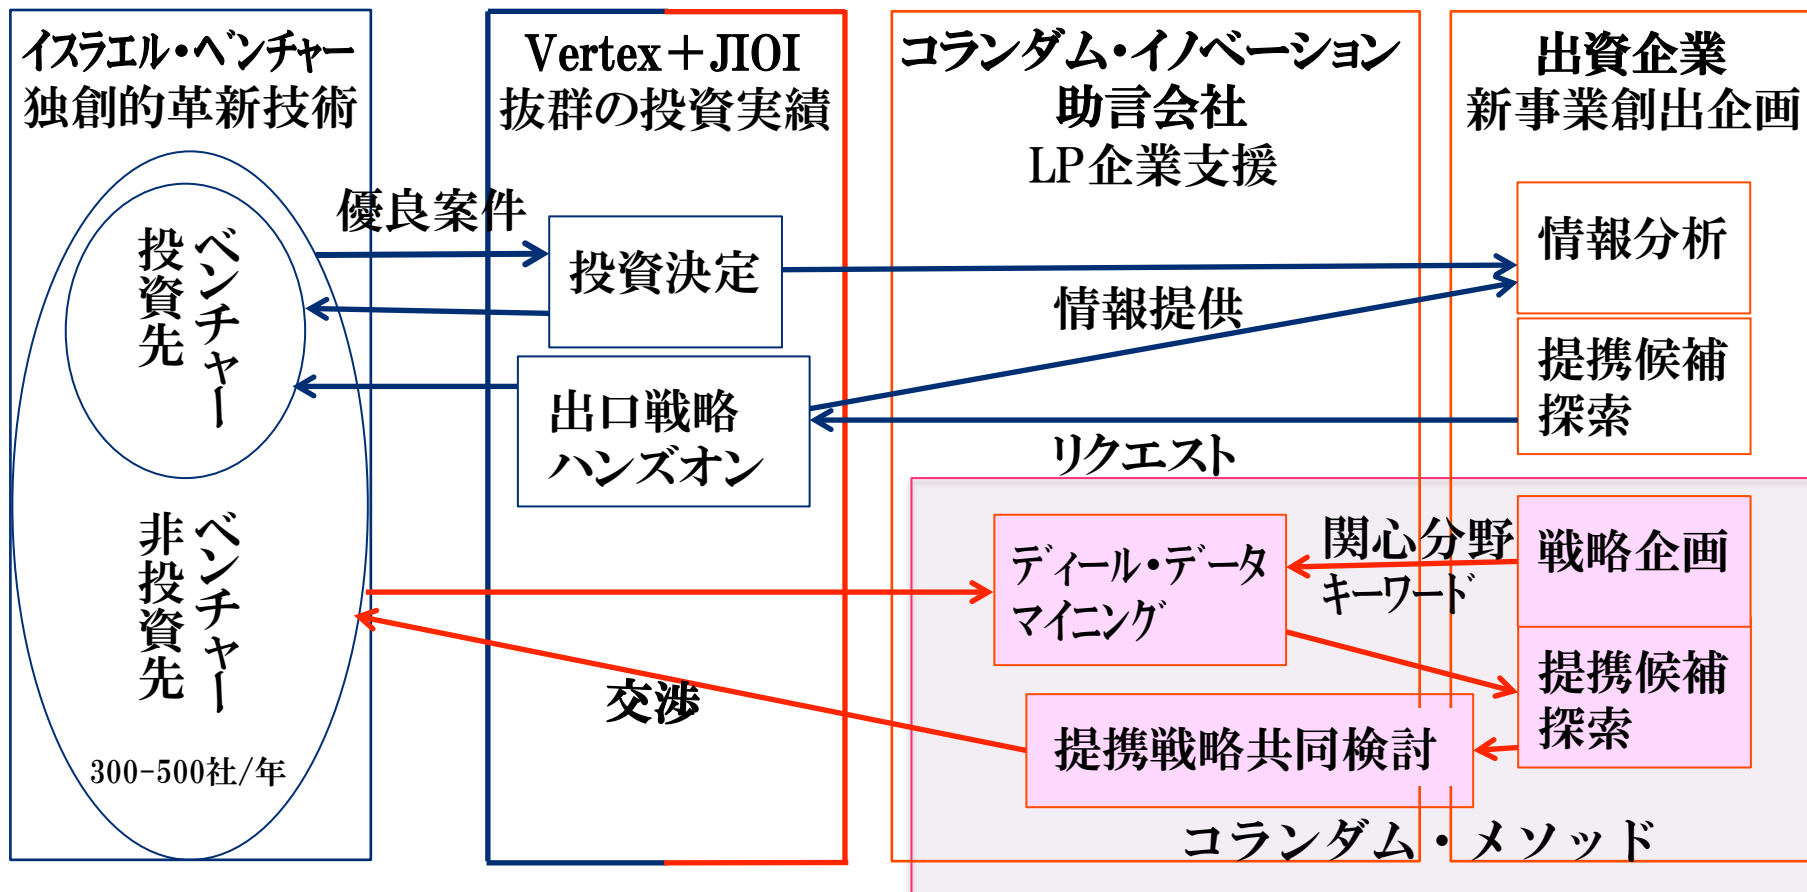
イスラエル・ベンチャー
独創的革新技術

ベンチャー
投資先

非ベンチャー
投資先

300-500社/年

Vertex＋JIOI
抜群の投資実績

優良案件

投資決定

出口戦略
ハンズオン

交渉

コランダム・イノベーション
助言会社
LP企業支援

情報提供

リクエスト

出資企業
新事業創出企画

情報分析

提携候補
探索

関心分野
キーワード

ディール・データ
マイニング

戦略企画

提携候補
探索

提携戦略共同検討

コランダム・メソッド